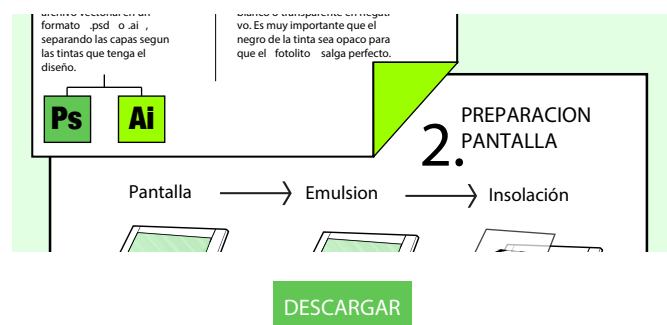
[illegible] formato .psd o .ai , separando las capas segun las tintas que tenga el diseño.

Ps

Ai

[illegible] vo. Es muy importante que el negro de la tinta sea opaco para que el fotolito salga perfecto.

2. PREPARACION PANTALLA

Pantalla → Emulsion → Insolación

DESCARGAR